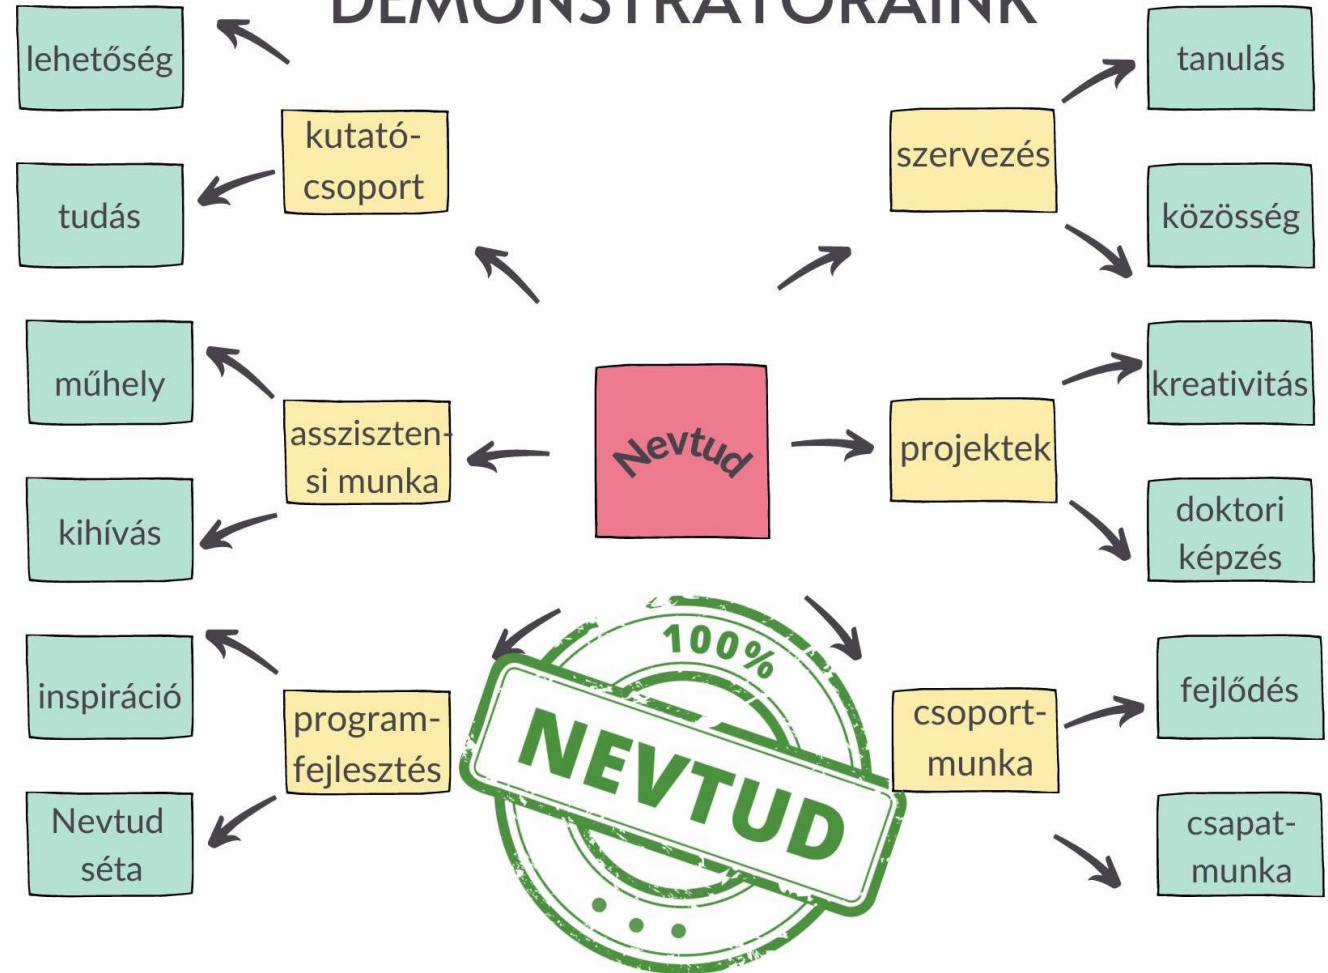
DEMONSTRÁTORAINK

lehetőség

kutató-csoport

tudás

szervezés

tanulás

közösség

műhely

asszisztensi munka

kihívás

Nevtud

projektek

kreativitás

doktori képzés

inspiráció

program-fejlesztés

Nevtud séta

100%

NEVTUD

csoport-munka

fejlődés

csapat-munka